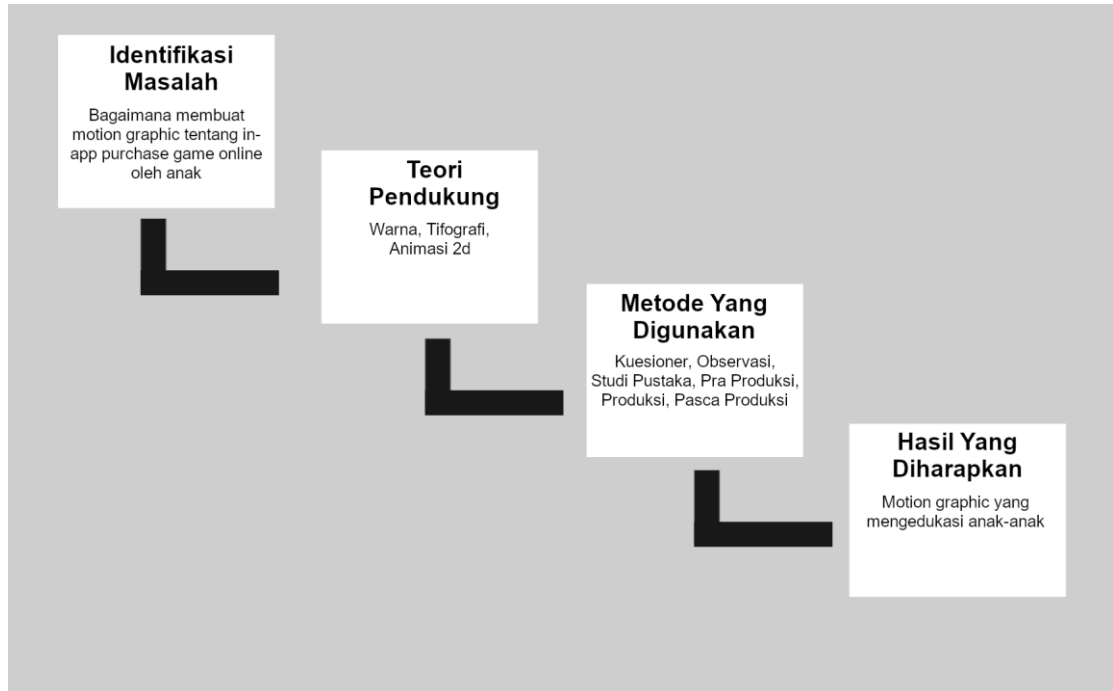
Identifikasi Masalah

Bagaimana membuat motion graphic tentang in-app purchase game online oleh anak

Teori Pendukung

Warna, Tifografi, Animasi 2d

Metode Yang Digunakan

Kuesioner, Observasi, Studi Pustaka, Pra Produksi, Produksi, Pasca Produksi

Hasil Yang Diharapkan

Motion graphic yang mengedukasi anak-anak